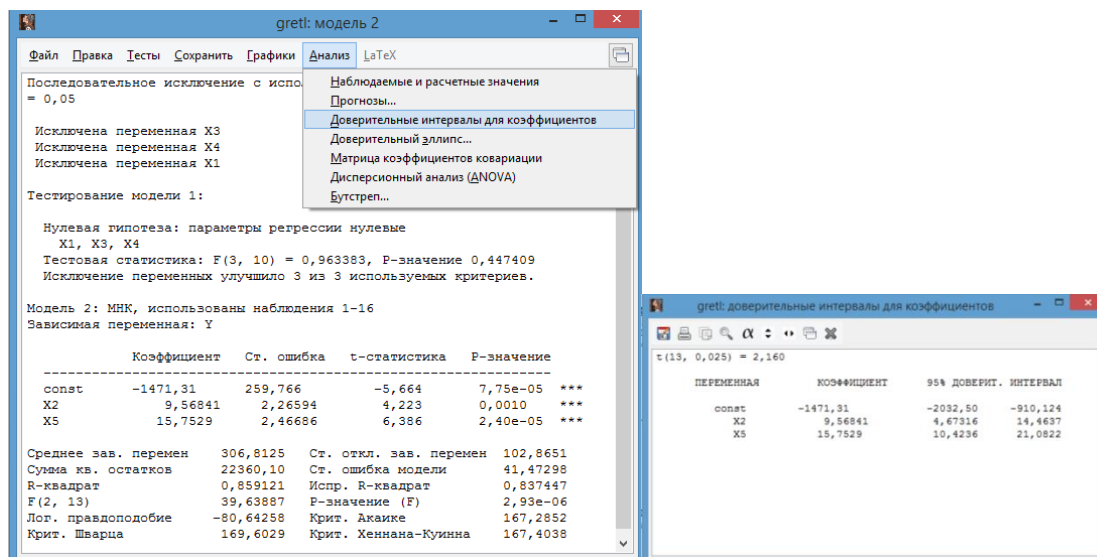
gretl: модель 2

Файл Правка Тесты Сохранить Графики Анализ LaTeX

Последовательное исключение с испол
= 0,05

Исключена переменная X3
Исключена переменная X4
Исключена переменная X1

Тестирование модели 1:

Нулевая гипотеза: параметры регрессии нулевые
X1, X3, X4
Тестовая статистика: F(3, 10) = 0,963383, P-значение 0,447409
Исключение переменных улучшило 3 из 3 используемых критериев.

Модель 2: МНК, использованы наблюдения 1-16
Зависимая переменная: Y

| | Коэффициент | Ст. ошибка | t-статистика | P-значение | |
|---|---|---|---|---|---|
| const | −1471,31 | 259,766 | −5,664 | 7,75e-05 | *** |
| X2 | 9,56841 | 2,26594 | 4,223 | 0,0010 | *** |
| X5 | 15,7529 | 2,46686 | 6,386 | 2,40e-05 | *** |

| | | | |
|---|---|---|---|
| Среднее зав. перемен | 306,8125 | Ст. откл. зав. перемен | 102,8651 |
| Сумма кв. остатков | 22360,10 | Ст. ошибка модели | 41,47298 |
| R-квадрат | 0,859121 | Испр. R-квадрат | 0,837447 |
| F(2, 13) | 39,63887 | Р-значение (F) | 2,93e-06 |
| Лог. правдоподобие | −80,64258 | Крит. Акаике | 167,2852 |
| Крит. Шварца | 169,6029 | Крит. Хеннана-Куинна | 167,4038 |

Наблюдаемые и расчетные значения
Прогнозы...
Доверительные интервалы для коэффициентов
Доверительный эллипс...
Матрица коэффициентов ковариации
Дисперсионный анализ (ANOVA)
Бутстреп...

gretl: доверительные интервалы для коэффициентов

$\alpha$

t(13, 0,025) = 2,160

| ПЕРЕМЕННАЯ | КОЭФФИЦИЕНТ | 95% ДОВЕРИТ. ИНТЕРВАЛ | |
|---|---|---|---|
| const | -1471,31 | -2032,50 | -910,124 |
| X2 | 9,56841 | 4,67316 | 14,4637 |
| X5 | 15,7529 | 10,4236 | 21,0822 |